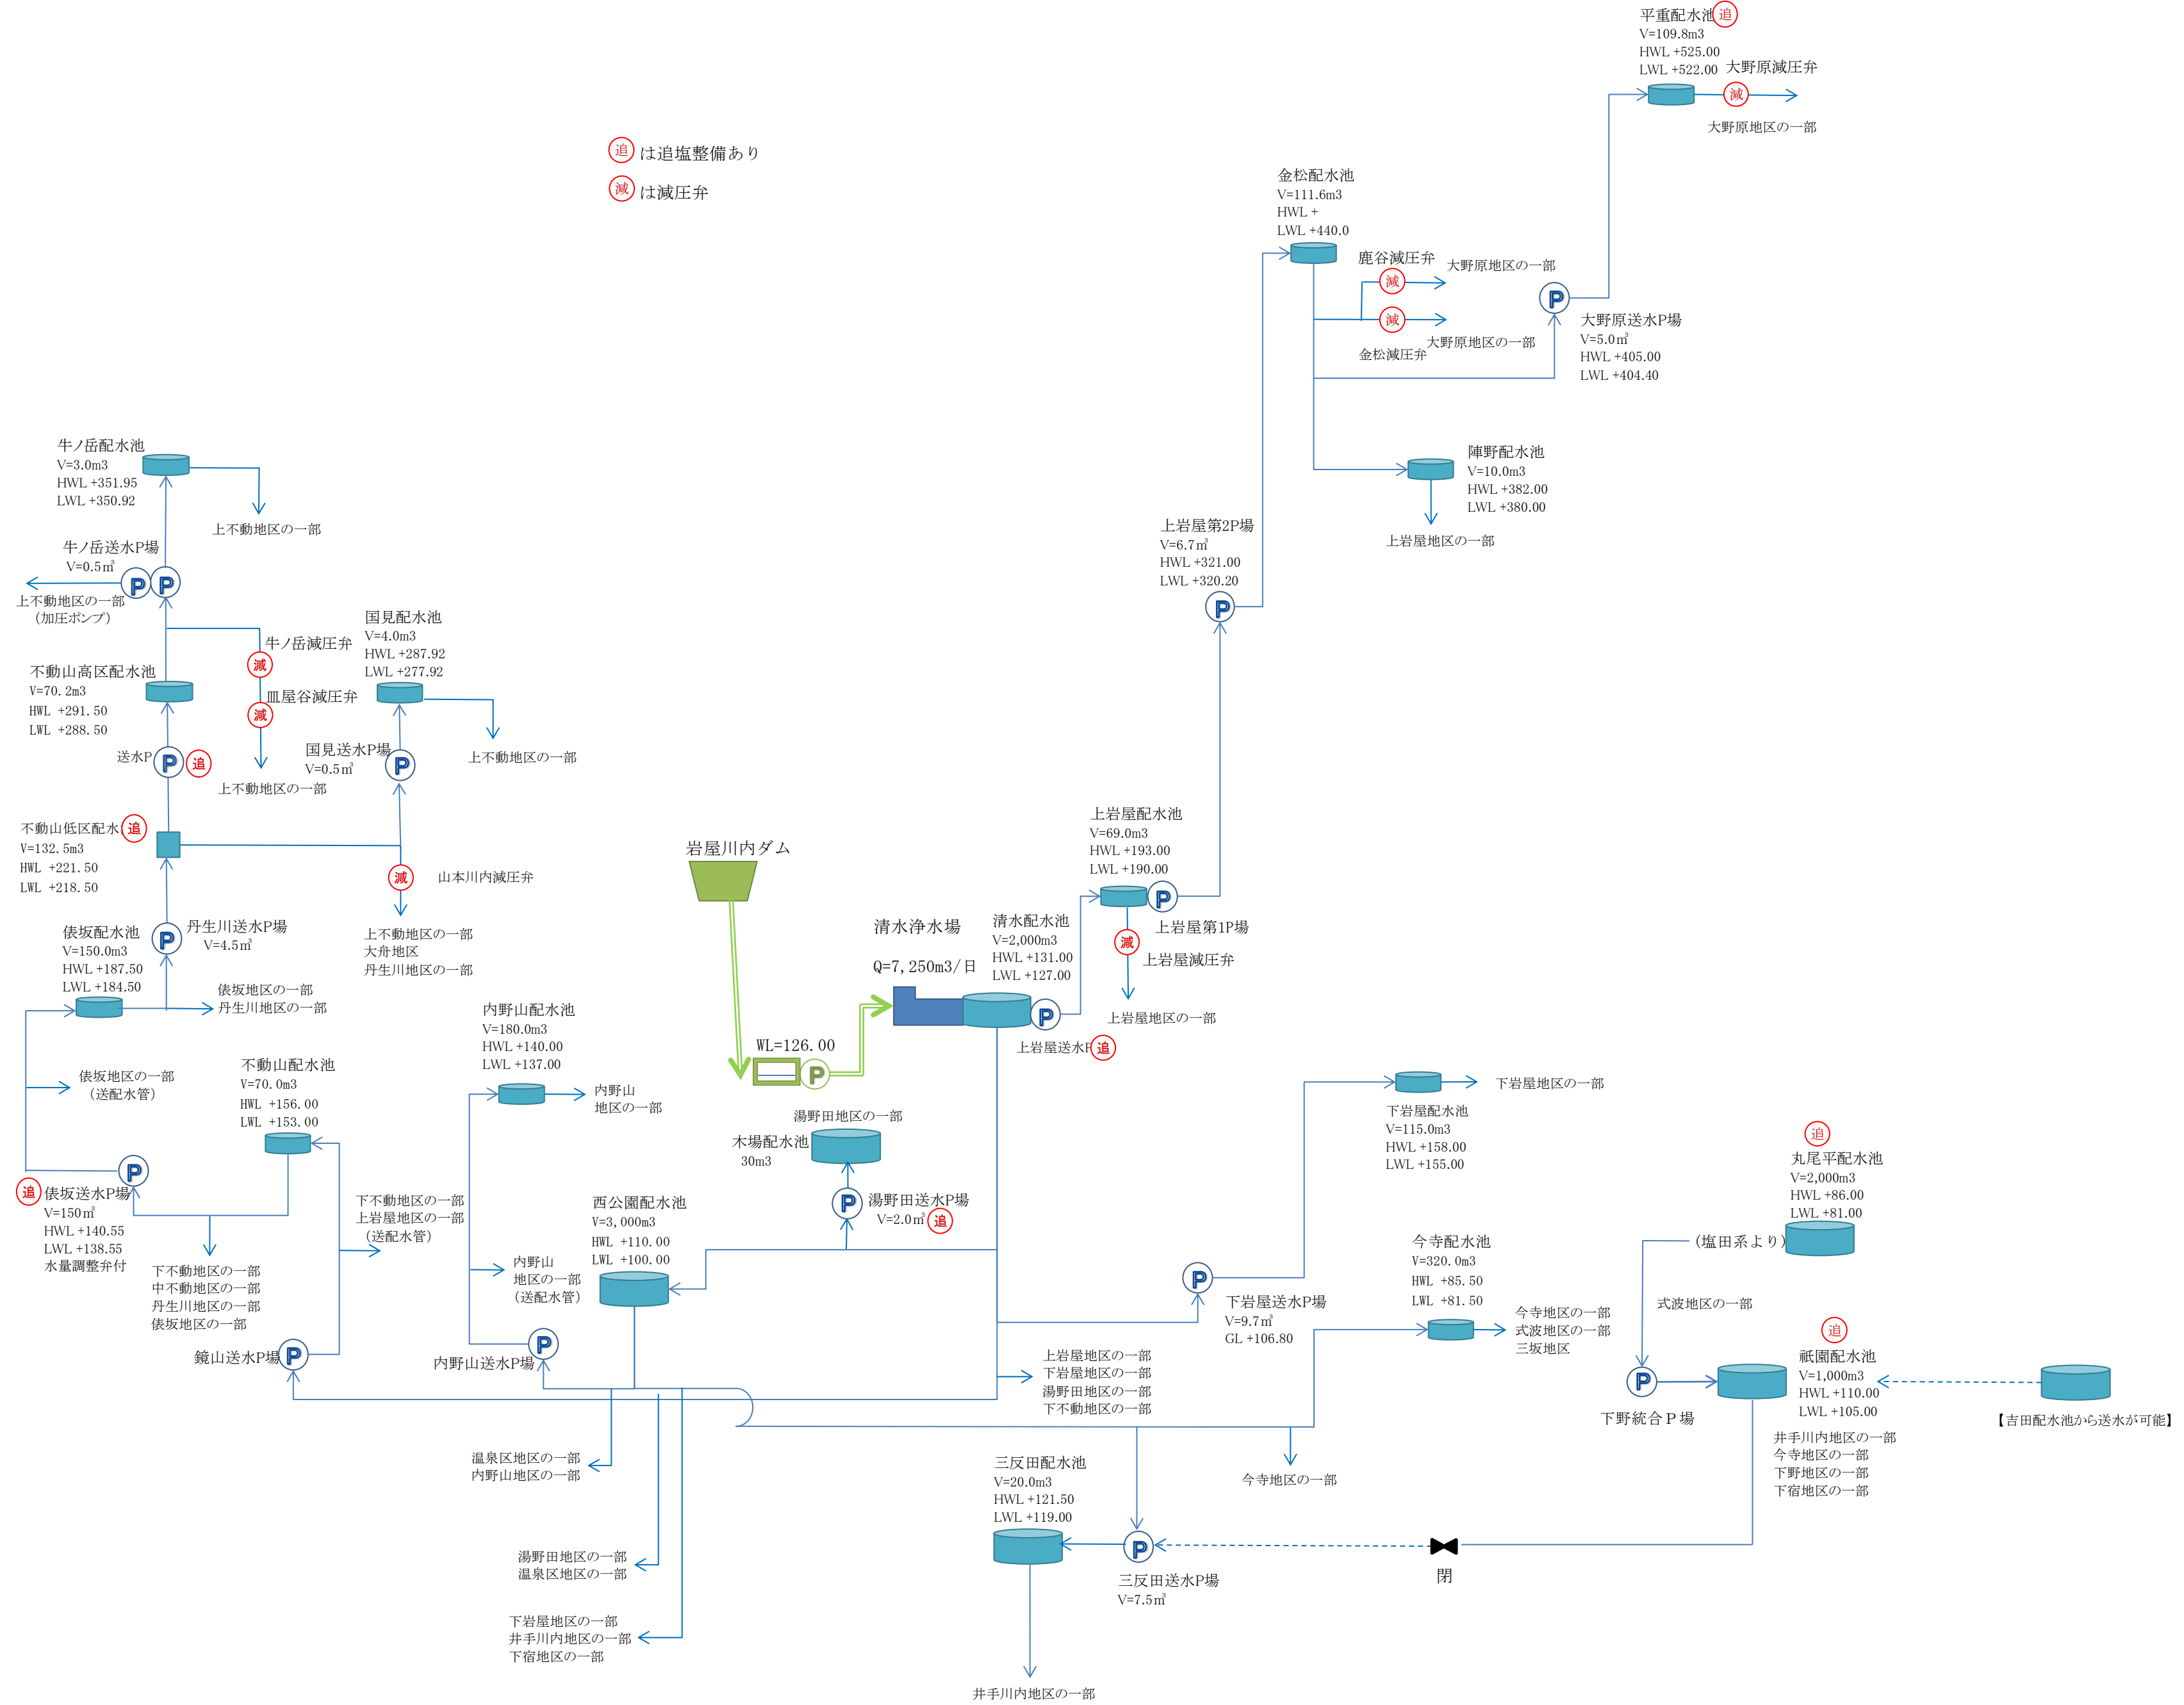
追 は追塩整備あり
減 は減圧弁

平重配水池 追
V=109.8m3
HWL +525.00
LWL +522.00
大野原減圧弁
減
大野原地区の一部

金松配水池
V=111.6m3
HWL +
LWL +440.0
鹿谷減圧弁
減
大野原地区の一部
減
大野原地区の一部
金松減圧弁
P
大野原送水P場
V=5.0㎥
HWL +405.00
LWL +404.40

陣野配水池
V=10.0m3
HWL +382.00
LWL +380.00
上岩屋地区の一部

上岩屋第2P場
V=6.7㎥
HWL +321.00
LWL +320.20
P

牛ノ岳配水池
V=3.0m3
HWL +351.95
LWL +350.92
上不動地区の一部
牛ノ岳送水P場
V=0.5㎥
P P
上不動地区の一部
（加圧ポンプ）
牛ノ岳減圧弁
減
皿屋谷減圧弁
減
上不動地区の一部
国見配水池
V=4.0m3
HWL +287.92
LWL +277.92
上不動地区の一部
不動山高区配水池
V=70. 2m3
HWL +291. 50
LWL +288. 50
送水P P 追
国見送水P場
V=0.5㎥
P
不動山低区配水 追
V=132. 5m3
HWL +221. 50
LWL +218. 50
減
山本川内減圧弁
上不動地区の一部
大舟地区
丹生川地区の一部
P
丹生川送水P場
V=4.5㎥
俵坂配水池
V=150.0m3
HWL +187.50
LWL +184.50
俵坂地区の一部
丹生川地区の一部
俵坂地区の一部
（送配水管）
P
追 俵坂送水P場
V=150㎥
HWL +140.55
LWL +138.55
水量調整弁付
不動山配水池
V=70. 0m3
HWL +156. 00
LWL +153. 00
下不動地区の一部
中不動地区の一部
丹生川地区の一部
俵坂地区の一部
下不動地区の一部
上岩屋地区の一部
（送配水管）
鏡山送水P場 P

岩屋川内ダム
WL=126. 00
P
清水浄水場
Q=7, 250m3/日
清水配水池
V=2,000m3
HWL +131.00
LWL +127.00
P
上岩屋送水P 追
上岩屋配水池
V=69.0m3
HWL +193.00
LWL +190.00
P
上岩屋第1P場
減
上岩屋減圧弁
上岩屋地区の一部

内野山配水池
V=180.0m3
HWL +140.00
LWL +137.00
内野山
地区の一部
内野山
地区の一部
（送配水管）
P
内野山送水P場
湯野田地区の一部
木場配水池
30m3
P
湯野田送水P場
V=2.0㎥ 追
西公園配水池
V=3, 000m3
HWL +110. 00
LWL +100. 00

下岩屋地区の一部
下岩屋配水池
V=115.0m3
HWL +158.00
LWL +155.00
P
下岩屋送水P場
V=9.7㎥
GL +106.80
上岩屋地区の一部
下岩屋地区の一部
湯野田地区の一部
下不動地区の一部
今寺配水池
V=320. 0m3
HWL +85. 50
LWL +81. 50
今寺地区の一部
式波地区の一部
三坂地区
今寺地区の一部
追
丸尾平配水池
V=2,000m3
HWL +86.00
LWL +81.00
（塩田系より）
式波地区の一部
P
下野統合Ｐ場
追
祇園配水池
V=1,000m3
HWL +110.00
LWL +105.00
【吉田配水池から送水が可能】
井手川内地区の一部
今寺地区の一部
下野地区の一部
下宿地区の一部

温泉区地区の一部
内野山地区の一部
湯野田地区の一部
温泉区地区の一部
下岩屋地区の一部
井手川内地区の一部
下宿地区の一部
三反田配水池
V=20.0m3
HWL +121.50
LWL +119.00
P
三反田送水P場
V=7.5㎥
閉
井手川内地区の一部